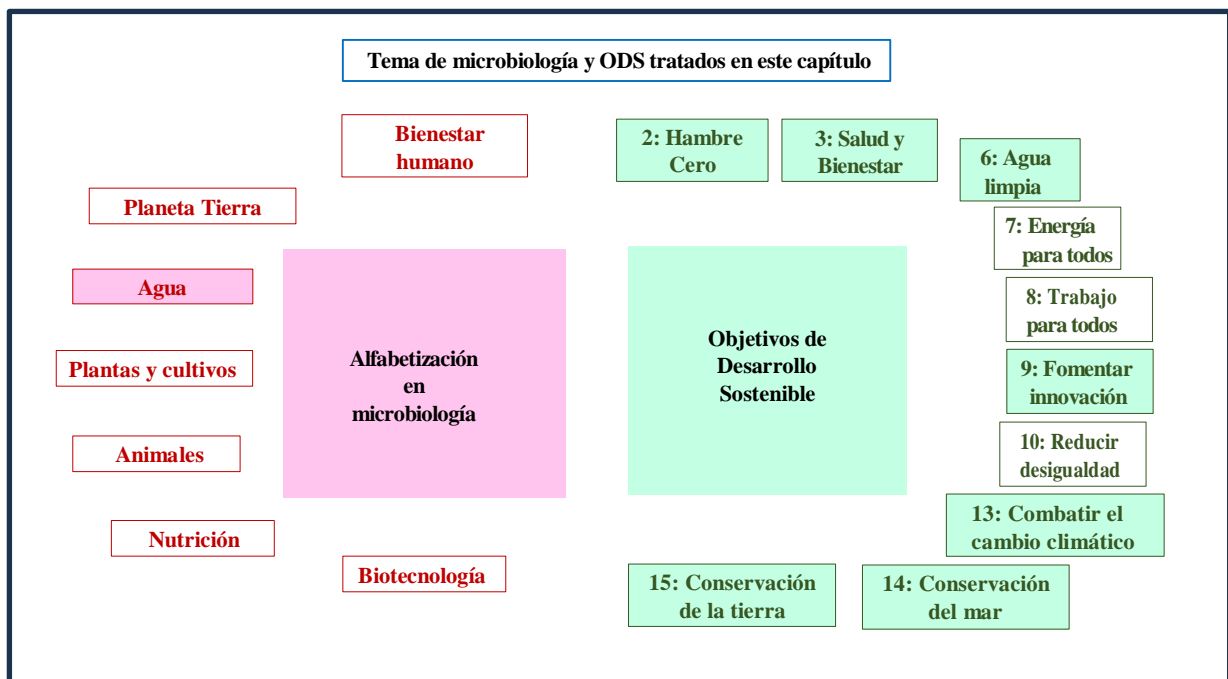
Tema de microbiología y ODS tratados en este capítulo

Bienestar humano

Planeta Tierra

Agua

Plantas y cultivos

Animales

Nutrición

Biotecnología

Alfabetización en microbiología

Objetivos de Desarrollo Sostenible

2: Hambre Cero

3: Salud y Bienestar

6: Agua limpia

7: Energía para todos

8: Trabajo para todos

9: Fomentar innovación

10: Reducir desigualdad

13: Combatir el cambio climático

15: Conservación de la tierra

14: Conservación del mar